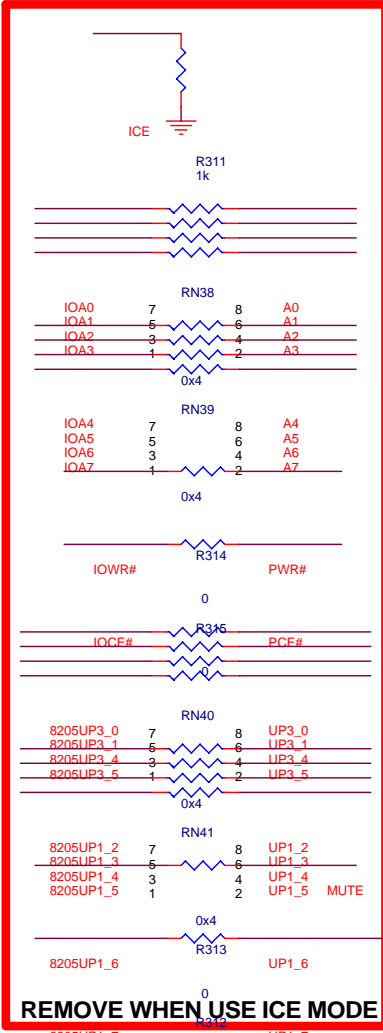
ICE

R311
1k

RN38
IOA0 7 8 A0
IOA1 5 6 A1
IOA2 3 4 A2
IOA3 1 2 A3
0x4

RN39
IOA4 7 8 A4
IOA5 5 6 A5
IOA6 3 4 A6
IOA7 1 2 A7
0x4

R314
IOWR# PWR#
0

R315
IOCE# PCE#
0

RN40
8205UP3_0 7 8 UP3_0
8205UP3_1 5 6 UP3_1
8205UP3_4 3 4 UP3_4
8205UP3_5 1 2 UP3_5
0x4

RN41
8205UP1_2 7 8 UP1_2
8205UP1_3 5 6 UP1_3
8205UP1_4 3 4 UP1_4
8205UP1_5 1 2 UP1_5 MUTE
0x4

R313
8205UP1_6 UP1_6
0

REMOVE WHEN USE ICE MODE
R312